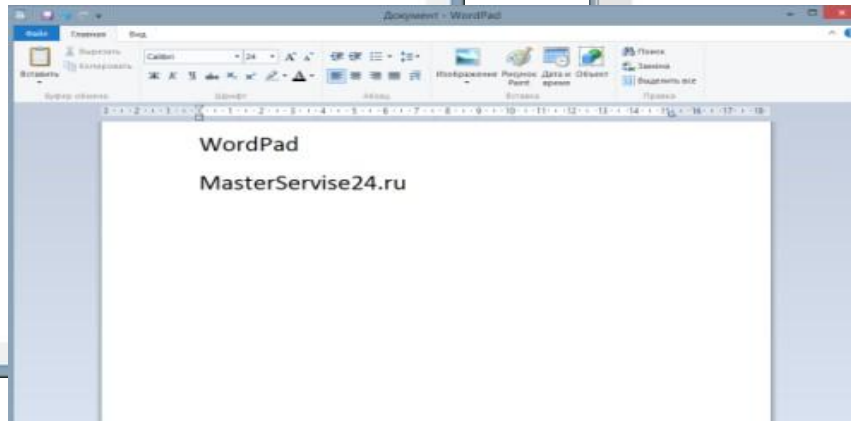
Документ - WordPad

Файл Главная Вид

Вставить
Вырезать
Копировать
Буфер обмена

Calibri 24
Ж К Ч
Шрифт

Абзац

Изображение Рисунок Paint Дата и время Объект
Вставка

Поиск
Заменa
Выделить все
Правка

WordPad

MasterServise24.ru